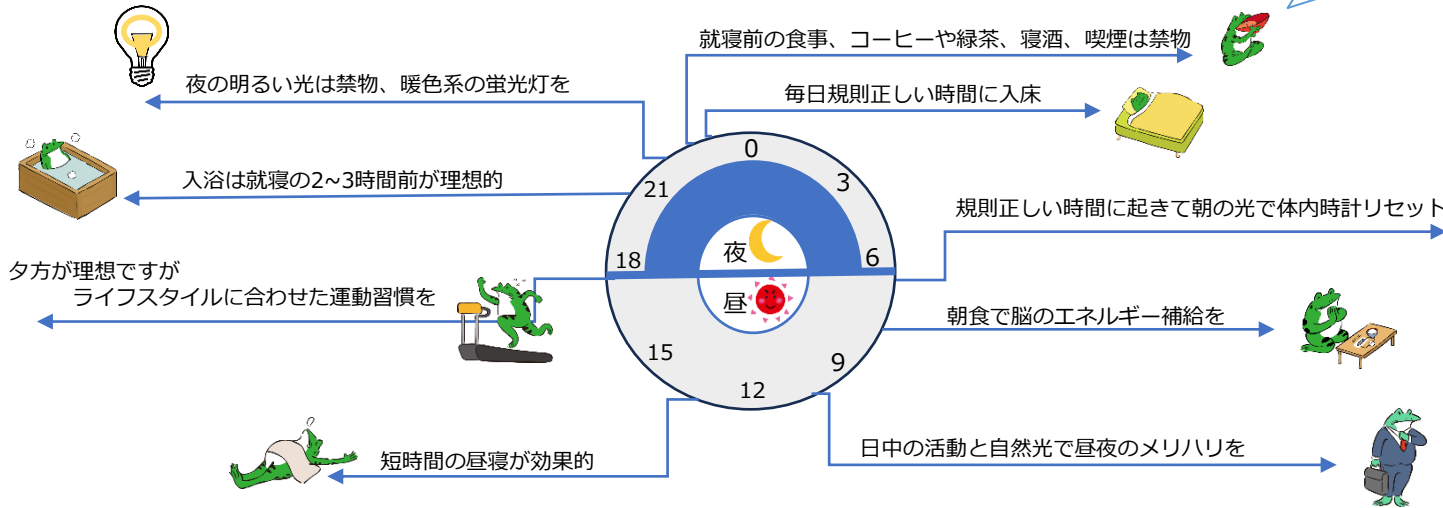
就寝前の食事、コーヒーや緑茶、寝酒、喫煙は禁物

夜の明るい光は禁物、暖色系の蛍光灯を

毎日規則正しい時間に入床

入浴は就寝の2~3時間前が理想的

規則正しい時間に起きて朝の光で体内時計リセット

夕方が理想ですが
ライフスタイルに合わせた運動習慣を

朝食で脳のエネルギー補給を

0
3
6
9
12
15
18
21
夜
昼

短時間の昼寝が効果的

日中の活動と自然光で昼夜のメリハリを